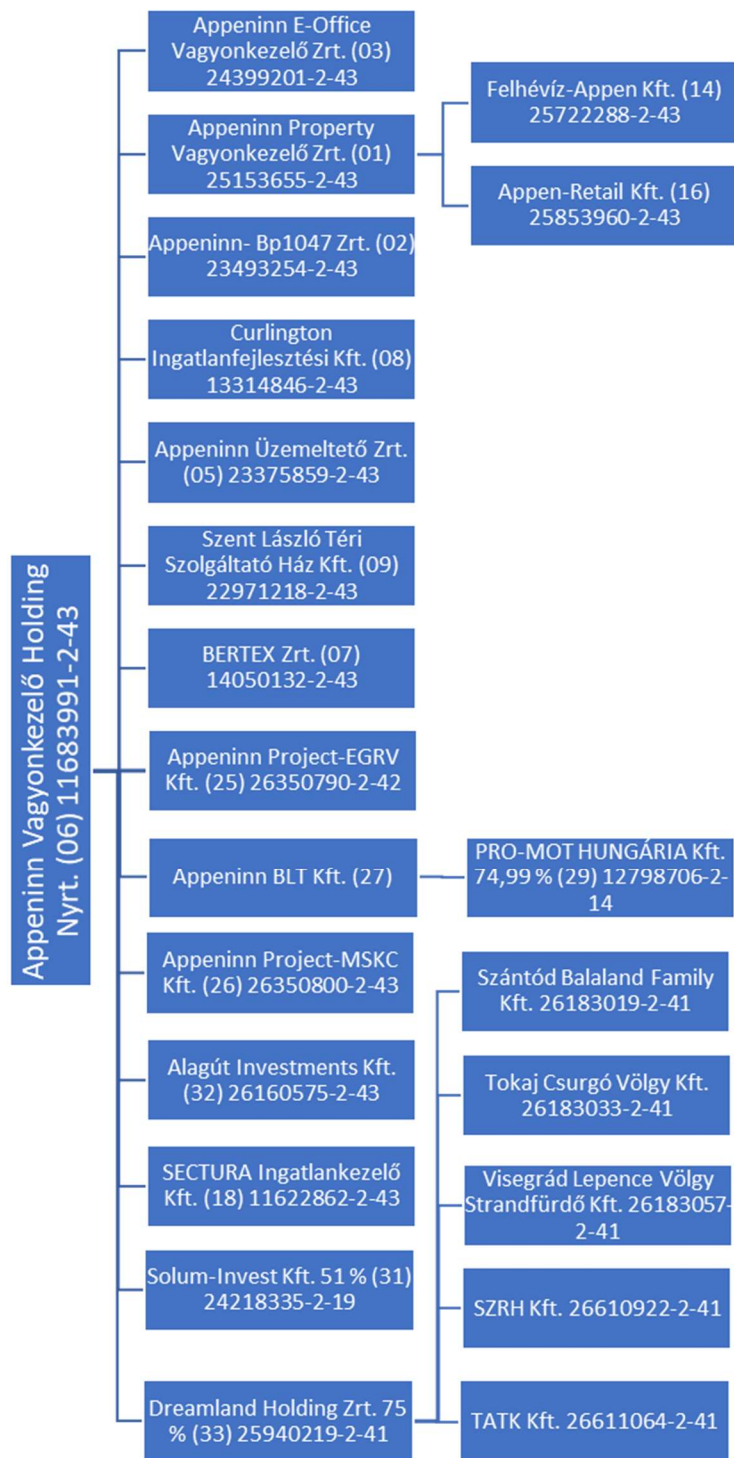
Appeninn Vagyonkezelő Holding Nyrt. (06) 11683991-2-43

Appeninn E-Office Vagyonkezelő Zrt. (03) 24399201-2-43

Appeninn Property Vagyonkezelő Zrt. (01) 25153655-2-43

Felhévíz-Appen Kft. (14) 25722288-2-43

Appen-Retail Kft. (16) 25853960-2-43

Appeninn- Bp1047 Zrt. (02) 23493254-2-43

Curlington Ingatlanfejlesztési Kft. (08) 13314846-2-43

Appeninn Üzemeltető Zrt. (05) 23375859-2-43

Szent László Téri Szolgáltató Ház Kft. (09) 22971218-2-43

BERTEX Zrt. (07) 14050132-2-43

Appeninn Project-EGRV Kft. (25) 26350790-2-42

Appeninn BLT Kft. (27)

PRO-MOT HUNGÁRIA Kft. 74,99 % (29) 12798706-2-14

Appeninn Project-MSKC Kft. (26) 26350800-2-43

Alagút Investments Kft. (32) 26160575-2-43

SECTURA Ingatlankezelő Kft. (18) 11622862-2-43

Solum-Invest Kft. 51 % (31) 24218335-2-19

Dreamland Holding Zrt. 75 % (33) 25940219-2-41

Szántód Balaland Family Kft. 26183019-2-41

Tokaj Csurgó Völgy Kft. 26183033-2-41

Visegrád Lepence Völgy Strandfürdő Kft. 26183057-2-41

SZRH Kft. 26610922-2-41

TATK Kft. 26611064-2-41